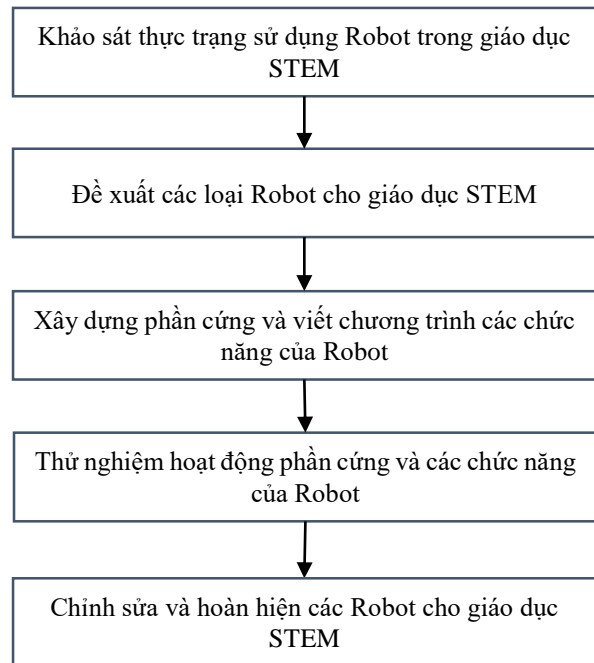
Khảo sát thực trạng sử dụng Robot trong giáo dục STEM

Đề xuất các loại Robot cho giáo dục STEM

Xây dựng phần cứng và viết chương trình các chức năng của Robot

Thử nghiệm hoạt động phần cứng và các chức năng của Robot

Chỉnh sửa và hoàn hiện các Robot cho giáo dục STEM